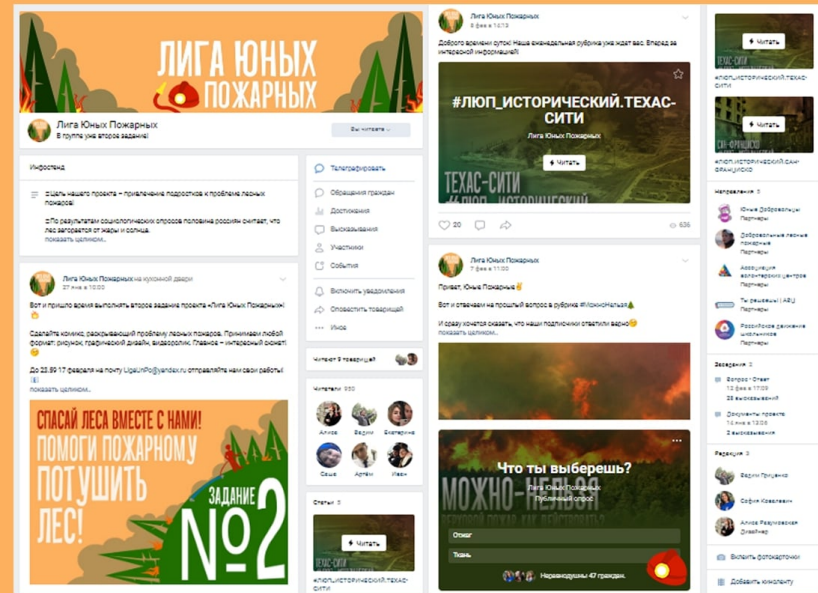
ЛИГА ЮНЫХ ПОЖАРНЫХ

Лига Юных Пожарных
В группе уже второе задание!

Вы читаете

Инфостена

Цель нашего проекта – привлечение подростков к проблеме лесных пожаров!

По результатам социологических опросов половина россиян считает, что лес загорается от жары и солнца.
показать целиком...

Телеграфировать
Обращения граждан
Достижения
Высказывания
Участники
События
Включить уведомления
Оповестить товарищей
Иное

Читают 9 товарищей

Читатели 950

Алиса Вадим Екатерина
Саша Артём Иван

Статьи 3

Читать
#ЛЮП_ИСТОРИЧЕСКИЙ.ТЕХАС-СИТИ

Лига Юных Пожарных на кухонной двери
27 янв в 10:00

Вот и пришло время выполнять второе задание проекта «Лига Юных Пожарных»!

Сделайте комикс, раскрывающий проблему лесных пожаров. Принимаем любой формат: рисунок, графический дизайн, видеоролик. Главное – интересный сюжет!

До 23.59 17 февраля на почту LigaUnPo@yandex.ru отправляйте нам свои работы!
показать целиком...

СПАСАЙ ЛЕСА ВМЕСТЕ С НАМИ!
ПОМОГИ ПОЖАРНОМУ ПОТУШИТЬ ЛЕС!
ЗАДАНИЕ №2

Лига Юных Пожарных
9 фев в 14:13

Доброго времени суток! Наша еженедельная рубрика уже ждет вас. Вперед за интересной информацией!

#ЛЮП_ИСТОРИЧЕСКИЙ.ТЕХАС-СИТИ
Лига Юных Пожарных
Читать
ТЕХАС-СИТИ
#ЛЮП_ИСТОРИЧЕСКИЙ

20 636

Лига Юных Пожарных
7 фев в 11:00

Привет, Юные Пожарные!

Вот и отвечаем на прошлый вопрос в рубрике #МожноНельзя

И сразу хочется сказать, что наши подписчики ответили верно
показать целиком...

Что ты выберешь?
Лига Юных Пожарных
Публичный опрос
МОЖНО-НЕЛЬЗЯ
Отжиг
Ткань
Неравнодушны 47 граждан.

Читать
#ЛЮП_ИСТОРИЧЕСКИЙ.ТЕХАС-СИТИ

Читать
#ЛЮП_ИСТОРИЧЕСКИЙ.САН-ФРАНЦИСКО

Направления 5
Юные добровольцы Партнеры
Добровольные лесные пожарные Партнеры
Ассоциация волонтерских центров Партнеры
Ты решаешь! | АВЦ Партнеры
Российское движение школьников Партнеры

Заседания 2
Вопрос - Ответ
12 фев в 17:09
28 высказываний
Документы проекта
14 янв в 12:06
3 высказывания

Редакция 3
Вадим Грищенко
София Ковалева
Алиса Радзиевская Дизайнер

Включить фотокарточки
Добавить комнату